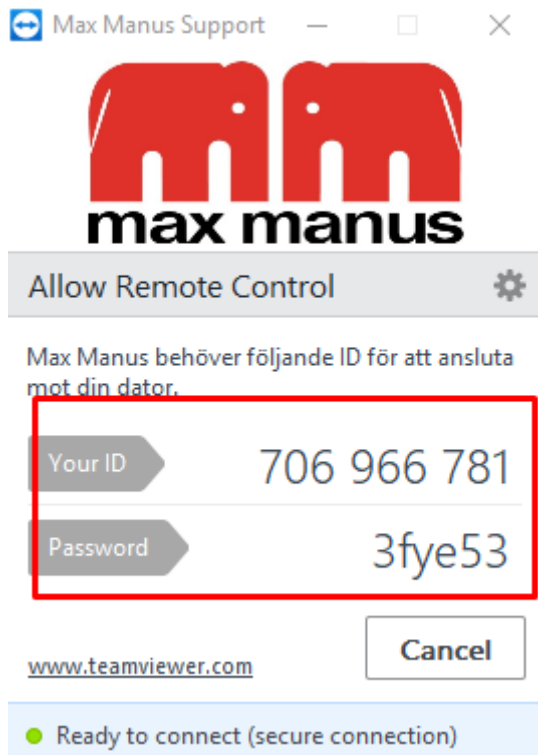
Max Manus Support

max manus

Allow Remote Control

Max Manus behöver följande ID för att ansluta mot din dator.

Your ID 706 966 781

Password 3fye53

Cancel

www.teamviewer.com

Ready to connect (secure connection)